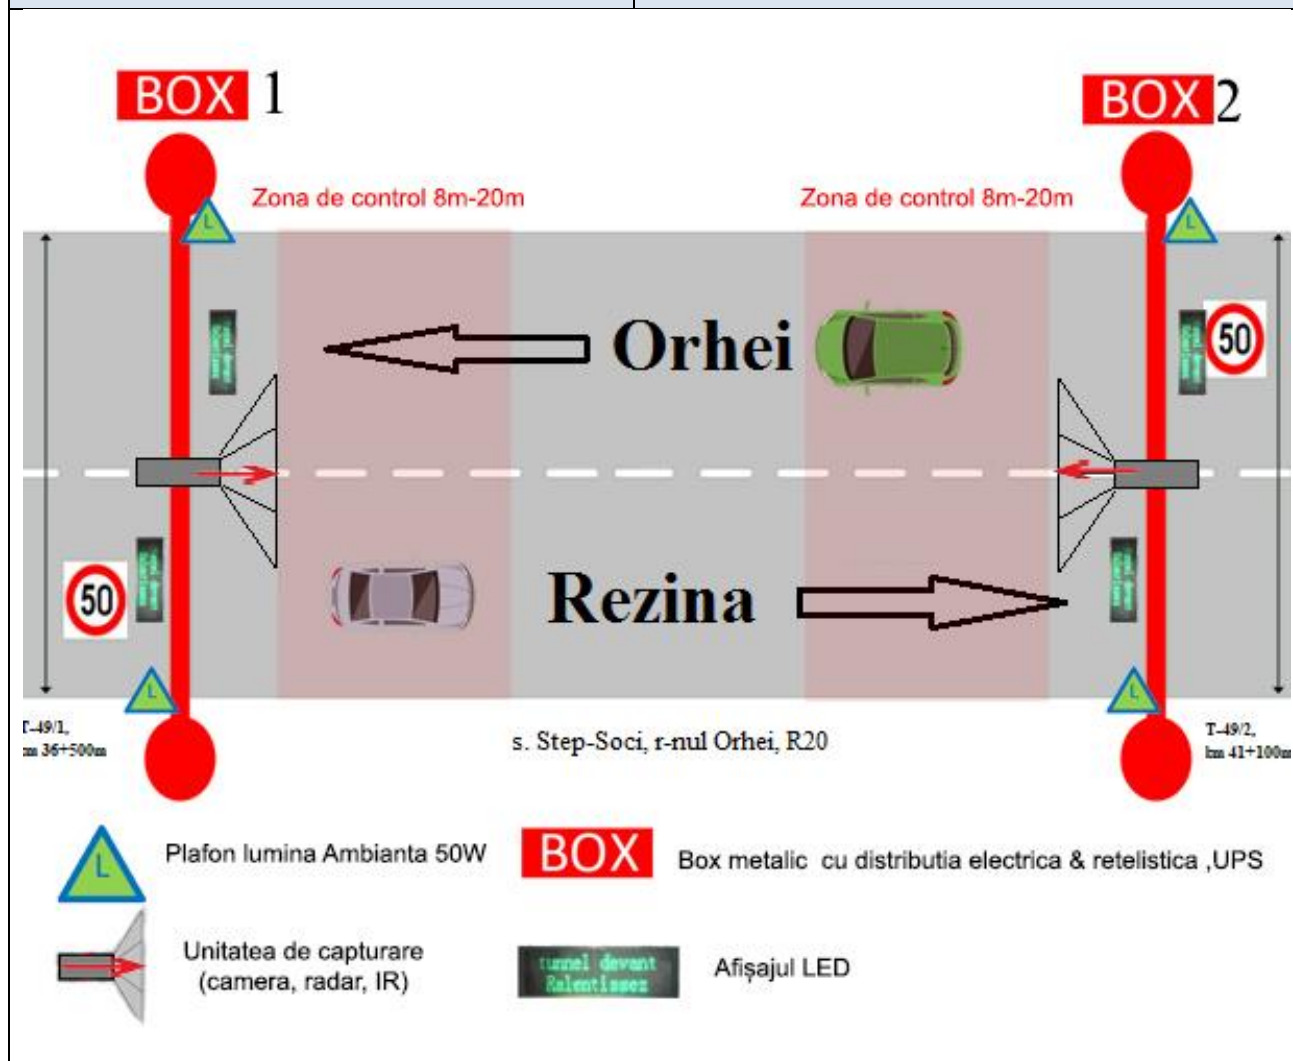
BOX 1

BOX 2

Zona de control 8m-20m

Zona de control 8m-20m

L

L

Orhei

50

50

Rezina

L

L

T-49/1, km 36+500m

s. Step-Soci, r-nul Orhei, R20

T-49/2, km 41+100m

L

Plafon lumina Ambianta 50W

BOX

Box metalic cu distributia electrica & retelistica ,UPS

Unitatea de capturare (camera, radar, IR)

tunnel devant Ralentissez

Afișajul LED